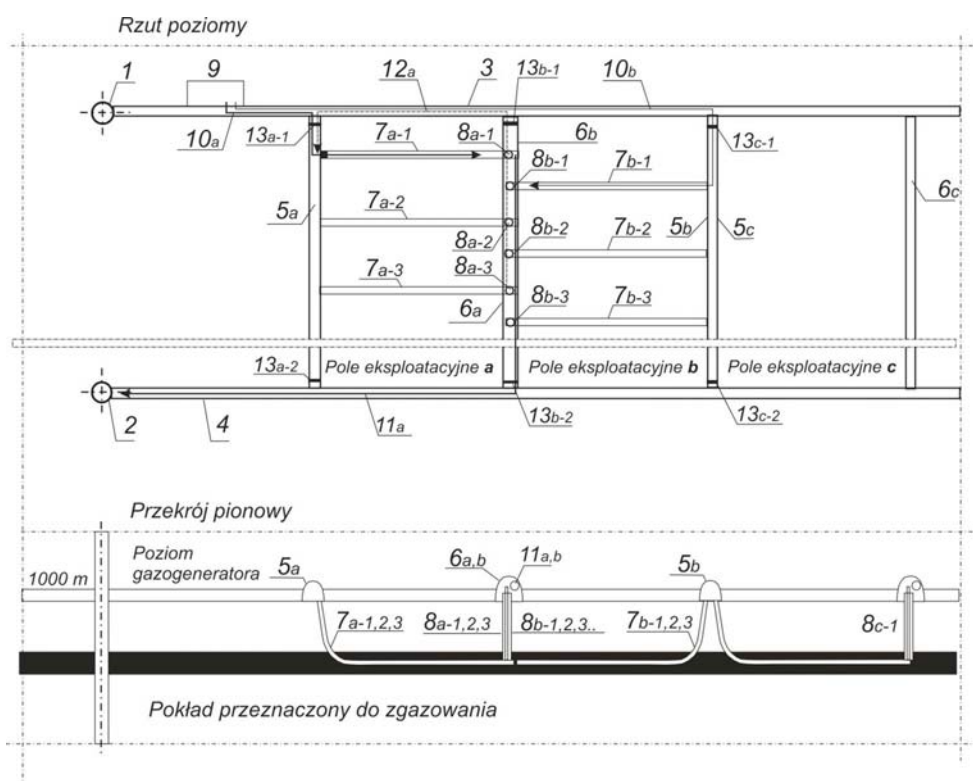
Rzut poziomy

1
9
$12_a$
3
$13_{b-1}$
$10_b$
$10_a$
$13_{a-1}$
$7_{a-1}$
$8_{a-1}$
$6_b$
$13_{c-1}$
$8_{b-1}$
$7_{b-1}$
$5_a$
$7_{a-2}$
$6_c$
$8_{a-2}$
$8_{b-2}$
$7_{b-2}$
$5_b$
$5_c$
$7_{a-3}$
$8_{a-3}$
$6_a$
$8_{b-3}$
$7_{b-3}$
$13_{a-2}$
Pole eksploatacyjne **a**
Pole eksploatacyjne **b**
Pole eksploatacyjne **c**
2
4
$11_a$
$13_{b-2}$
$13_{c-2}$

Przekrój pionowy

1000 m
Poziom gazogeneratora
$5_a$
$6_{a,b}$
$11_{a,b}$
$5_b$
$7_{a-1,2,3}$
$8_{a-1,2,3}$
$8_{b-1,2,3..}$
$7_{b-1,2,3}$
$8_{c-1}$

Pokład przeznaczony do zgazowania